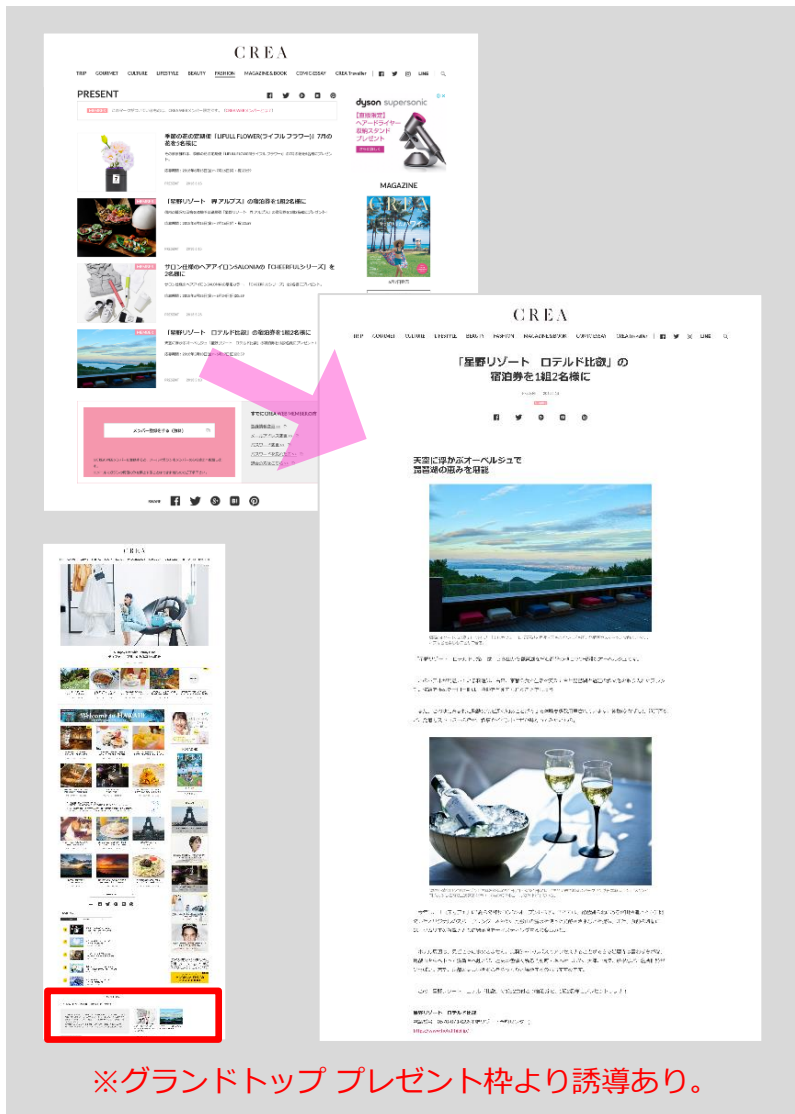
CREA

TRIP GOURMET CULTURE LIFESTYLE BEAUTY FASHION MAGAZINE&BOOK CONCIERGE CREA Traveller LINE

PRESENT

季節の花の定期便「LIFULL FLOWER(ライフル フワラー)」7月の花を3名様に

「星野リゾート 界 アルプス」の宿泊券を1組2名様に

サロン仕様のヘアアイロンSALONIA「CHERRIFULシリーズ」を2名様に

「星野リゾート ロテルド比叡」の宿泊券を1組2名様に

メンバー登録をする(無料)

dyson supersonic

MAGAZINE

CREA

CREA

TRIP GOURMET CULTURE LIFESTYLE BEAUTY FASHION MAGAZINE&BOOK CONCIERGE CREA Traveller LINE

「星野リゾート ロテルド比叡」の宿泊券を1組2名様に

天空に浮かぶオーベルジュで琵琶湖の恵みを堪能

CREA

Welcome to HAKATA

※グランドトップ プレゼント枠より誘導あり。